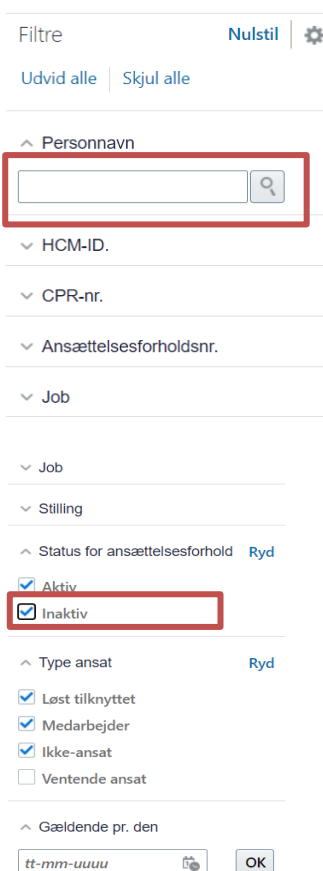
Filtre
Nulstil

Udvid alle
Skjul alle

Personnavn

HCM-ID.

CPR-nr.

Ansættelsesforholdsnr.

Job

Job

Stilling

Status for ansættelsesforhold
Ryd

Aktiv

Inaktiv

Type ansat
Ryd

Løst tilknyttet

Medarbejder

Ikke-ansat

Ventende ansat

Gældende pr. den

tt-mm-uuuu
OK